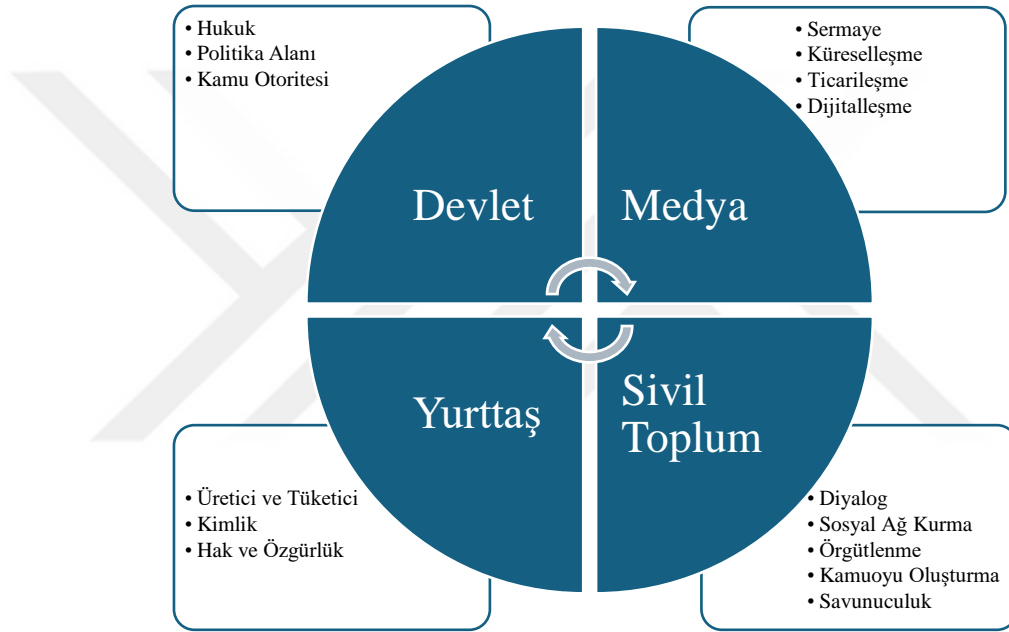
• Hukuk
• Politika Alanı
• Kamu Otoritesi

• Sermaye
• Küreselleşme
• Ticarileşme
• Dijitalleşme

Devlet

Medya

Yurttaş

Sivil Toplum

• Üretici ve Tüketici
• Kimlik
• Hak ve Özgürlük

• Diyalog
• Sosyal Ağ Kurma
• Örgütlenme
• Kamuoyu Oluşturma
• Savunuculuk